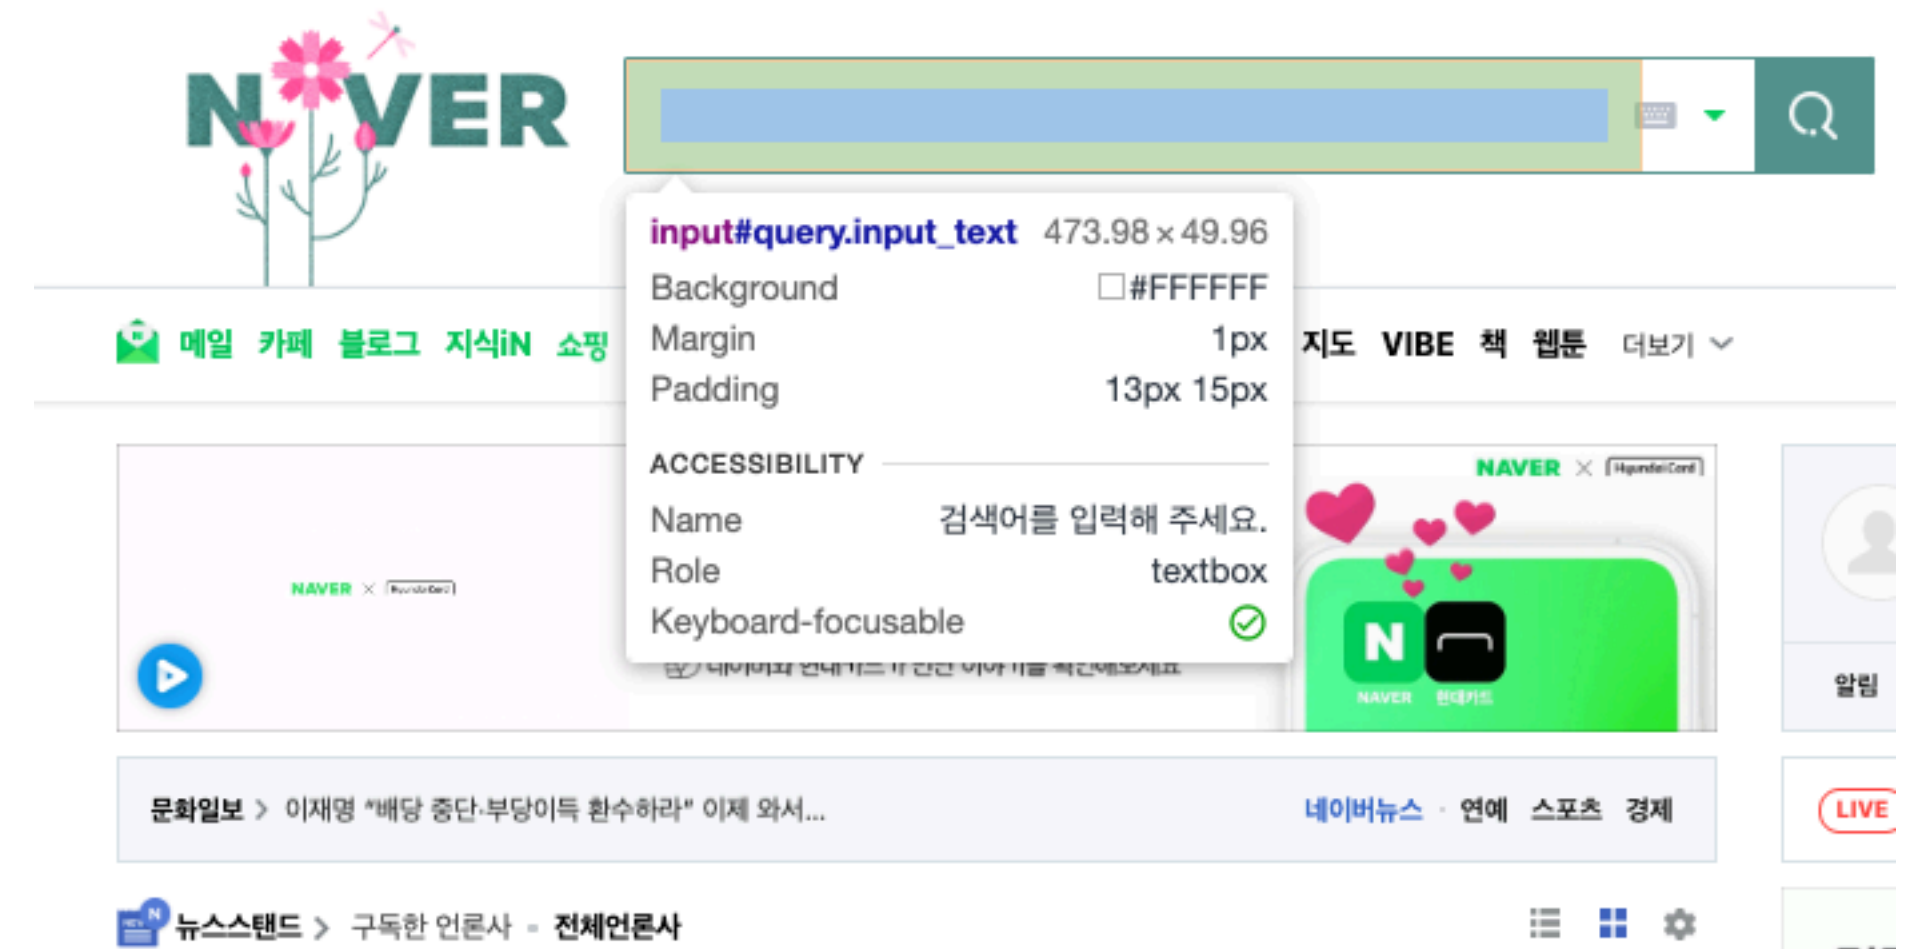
NAVER

input#query.input_text 473.98 × 49.96
Background #FFFFFF
Margin 1px
Padding 13px 15px

ACCESSIBILITY
Name 검색어를 입력해 주세요.
Role textbox
Keyboard-focusable

메일 카페 블로그 지식iN 쇼핑 지도 VIBE 책 웹툰 더보기

NAVER × HyundaiCard

NAVER × HyundaiCard

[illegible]

N
NAVER 현대카드

알림

문화일보 > 이재명 "배당 중단·부당이득 환수하라" 이제 와서...

네이버뉴스 · 연예 스포츠 경제

LIVE

뉴스스탠드 > 구독한 언론사 · 전체언론사